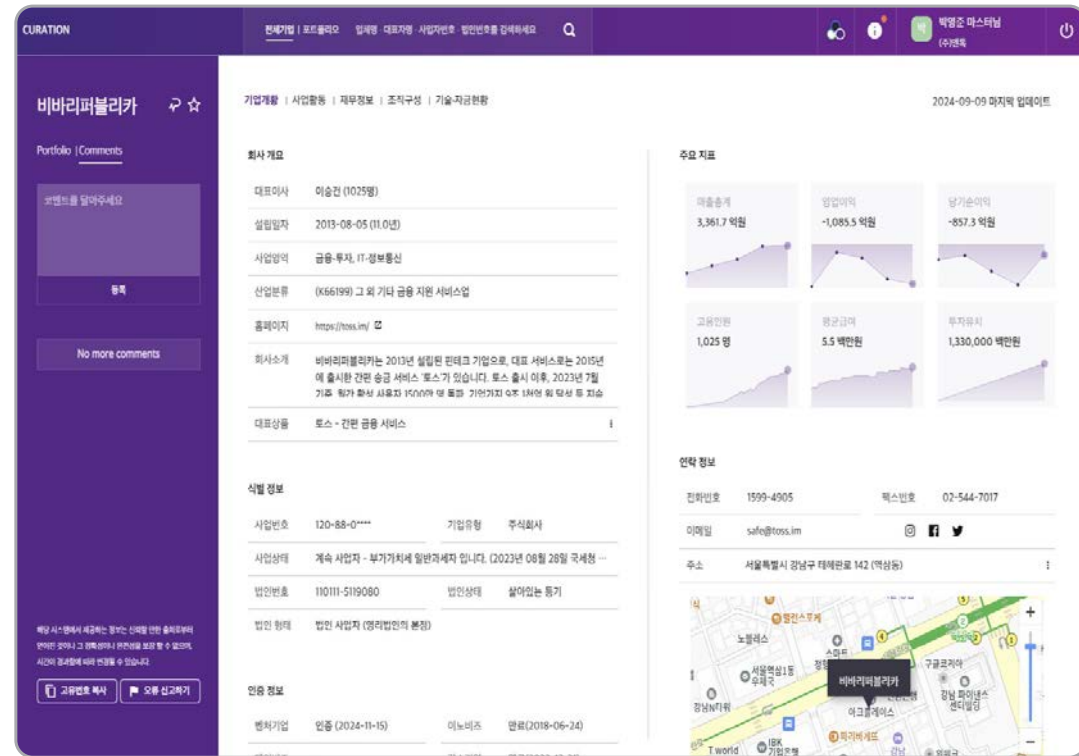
CURATION

전체기업 | 포트폴리오 업체명 · 대표자명 · 사업자번호 · 법인번호를 검색하세요

박영준 마스터님
(주)센독

비바리퍼블리카

Portfolio | Comments

코멘트를 달아주세요

등록

No more comments

해당 시스템에서 제공하는 정보는 신뢰할 만한 출처로부터 얻어진 것이나 그 정확성이나 완전성을 보장할 수 없으며, 시간의 경과함에 따라 변경될 수 있습니다.

고유번호 복사

오류 신고하기

기업개요 | 사업활동 | 재무정보 | 조직구성 | 기술·자금현황

2024-09-09 마지막 업데이트

회사 개요

| | |
|---|---|
| 대표이사 | 이승건 (1025명) |
| 설립일자 | 2013-08-05 (11.0년) |
| 사업영역 | 금융-투자, IT-정보통신 |
| 산업분류 | (K66199) 그 외 기타 금융 지원 서비스업 |
| 홈페이지 | https://toss.im/ |
| 회사소개 | 비바리퍼블리카는 2013년 설립된 핀테크 기업으로, 대표 서비스로는 2015년에 출시한 간편 송금 서비스 '토스'가 있습니다. 토스 출시 이후, 2023년 7월 기준 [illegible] |
| 대표상품 | 토스 - 간편 금융 서비스 |

식별 정보

| | | | |
|---|---|---|---|
| 사업번호 | 120-88-0**** | 기업유형 | 주식회사 |
| 사업상태 | 계속 사업자 - 부가가치세 일반과세자 입니다. (2023년 08월 28일 국세청 ··· | | |
| 법인번호 | 110111-5119080 | 법인상태 | 살아있는 등기 |
| 법인 형태 | 법인 사업자 (영리법인의 본점) | | |

인증 정보

| | | | |
|---|---|---|---|
| 벤처기업 | 인증 (2024-11-15) | 이노비즈 | 만료(2018-06-24) |

주요 지표

매출총계
3,361.7 억원

영업이익
-1,085.5 억원

당기순이익
-857.3 억원

고용인원
1,025 명

평균급여
5.5 백만원

투자유치
1,330,000 백만원

연락 정보

| | | | |
|---|---|---|---|
| 전화번호 | 1599-4905 | 팩스번호 | 02-544-7017 |
| 이메일 | safe@toss.im | | |
| 주소 | 서울특별시 강남구 테헤란로 142 (역삼동) | | |

노블레스
서울역삼1동 우체국
비바리퍼블리카
구글코리아
강남 파이낸스 센터빌딩
아크플레이스
강남N타워
T world
IBK 기업은행